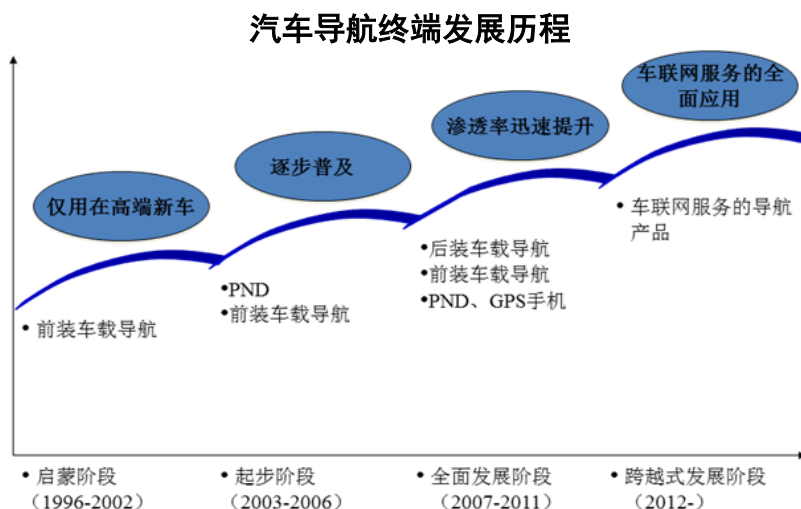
汽车导航终端发展历程

仅用在高端新车

• 前装车载导航

逐步普及

•PND
•前装车载导航

渗透率迅速提升

•后装车载导航
•前装车载导航
•PND、GPS手机

车联网服务的全面应用

• 车联网服务的导航产品

• 启蒙阶段（1996-2002）

• 起步阶段（2003-2006）

• 全面发展阶段（2007-2011）

• 跨越式发展阶段（2012-）